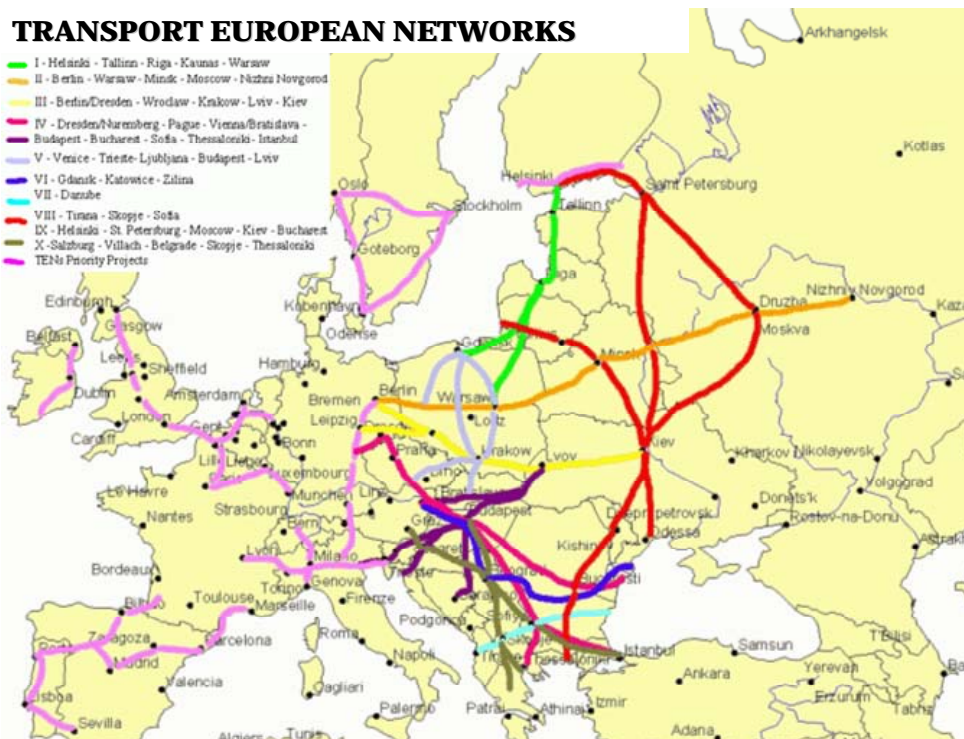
TRANSPORT EUROPEAN NETWORKS

I - Helsinki - Tallinn - Riga - Kaunas - Warsaw
II - Berlin - Warsaw - Minsk - Moscow - Nizhni Novgorod
III - Berlin/Dresden - Wroclaw - Krakow - Lviv - Kiev
IV - Dresden/Nuremberg - Pague - Vienna/Bratislava - Budapest - Bucharest - Sofia - Thessaloniki - Istanbul
V - Venice - Trieste - Ljubljana - Budapest - Lviv
VI - Gdansk - Katowice - Zilina
VII - Danube
VIII - Tirana - Skopje - Sofia
IX - Helsinki - St. Petersburg - Moscow - Kiev - Bucharest
X - Salzburg - Villach - Belgrade - Skopje - Thessaloniki
TENs Priority Projects

Arkhangelsk
Kotlas
Helsinki
Saint Petersburg
Oslo
Stockholm
Tallinn
Goteborg
Riga
Nizhni Novgorod
Druzha
Moskva
Kaz
Edinburgh
Glasgow
Kobenhavn
Odense
Belfast
Leeds
Sheffield
Dublin
Hamburg
Gdansk
Minsk
Amsterdam
Bremen
Berlin
Warsaw
London
Cardiff
Bonn
Leipzig
Lodz
Lille
Liege
Praha
Krakow
Lvov
Kiev
Kharkov
Nikolayevsk
Luxembourg
Le Havre
Munchen
Linz
Bratislava
Dnepropetrovsk
Donets'k
Volgograd
Nantes
Strasbourg
Bern
Budapest
Rostov-na-Donu
Odessa
Kishinev
Astrakh
Lyon
Milano
Graz
Bordeaux
Torino
Genova
Beograd
Bucuresti
Toulouse
Marseille
Firenze
Bilbao
Sofia
Zaragoza
Barcelona
Roma
Podgorica
Samsun
Tbilisi
Madrid
Napoli
Istanbul
Tirana
Thessaloniki
Ankara
Yerevan
Valencia
Erzurum
Lisboa
Cagliari
Izmir
Tabriz
Sevilla
Palermo
Patra
Athinai
Adana
Algiers
Tunis